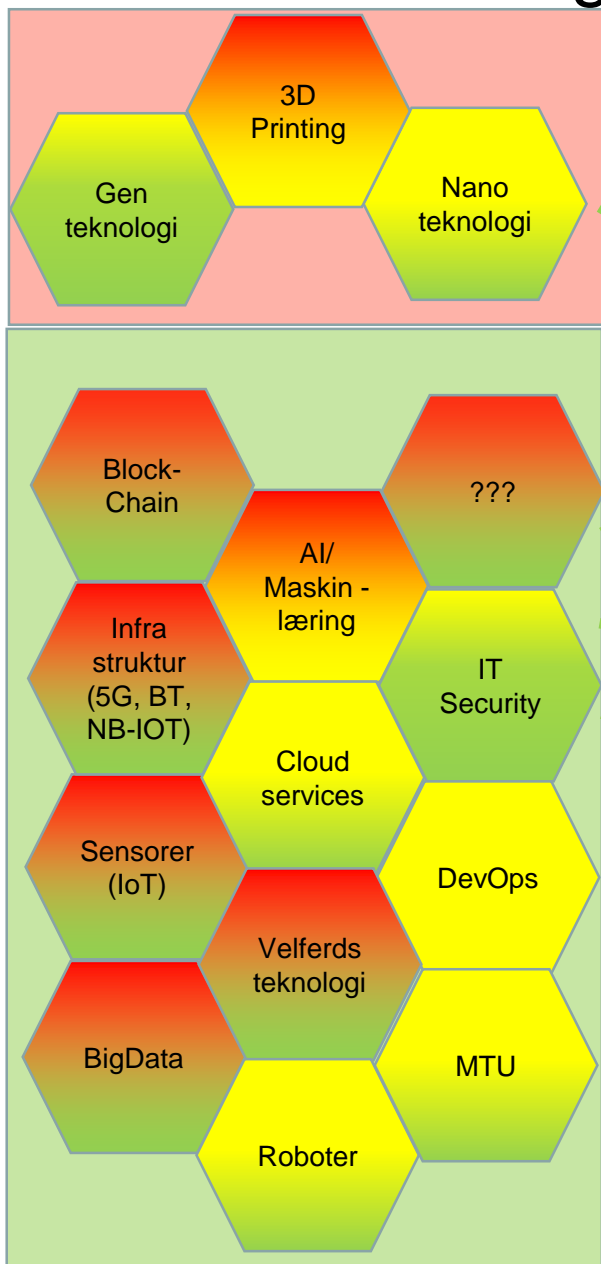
3D Printing

Gen teknologi

Nano teknologi

Block-Chain

???

AI/ Maskin - læring

Infra struktur (5G, BT, NB-IOT)

IT Security

Cloud services

Sensorer (IoT)

DevOps

Velferds teknologi

BigData

MTU

Roboter